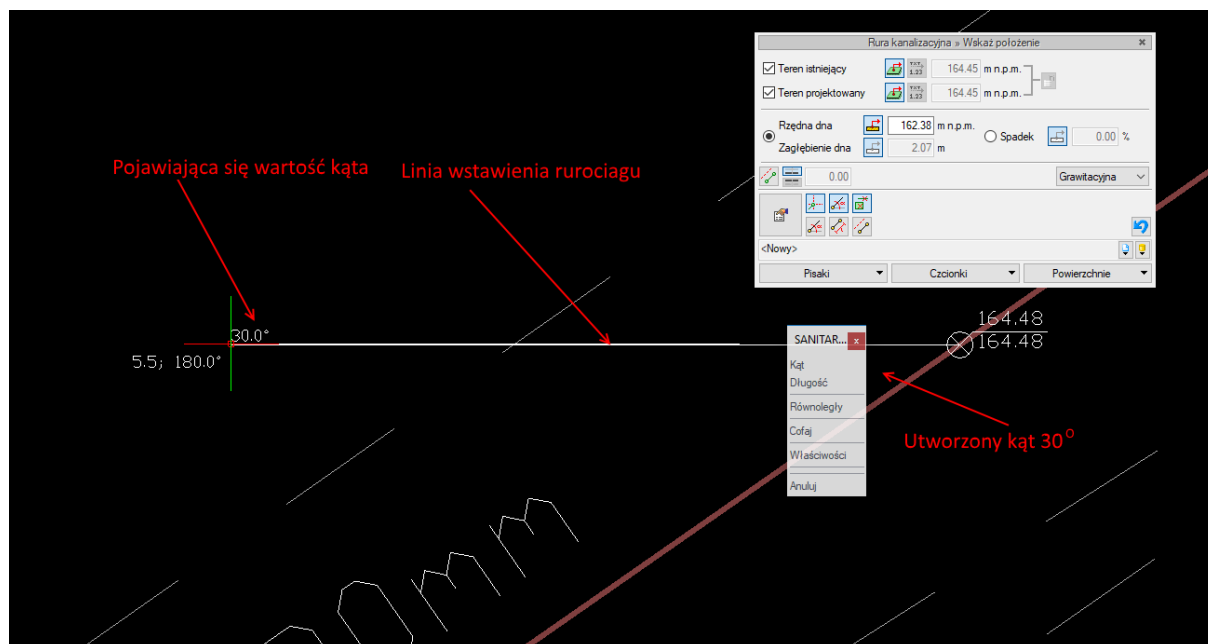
Rura kanalizacyjna » Wskaż położenie

Teren istniejący 164.45 m n.p.m.
Teren projektowany 164.45 m n.p.m.

Rzędna dna 162.38 m n.p.m.
Zagłębienie dna 2.07 m
Spadek 0.00 %

0.00
Grawitacyjna

<Nowy>

Pisaki
Czcionki
Powierzchnie

Pojawiająca się wartość kąta

Linia wstawienia rurociagu

30.0°

5.5; 180.0°

SANITAR...
Kąt
Długość
Równoległy
Cofaj
Właściwości
Anuluj

164.48
164.48

Utworzony kąt 30$^{o}$